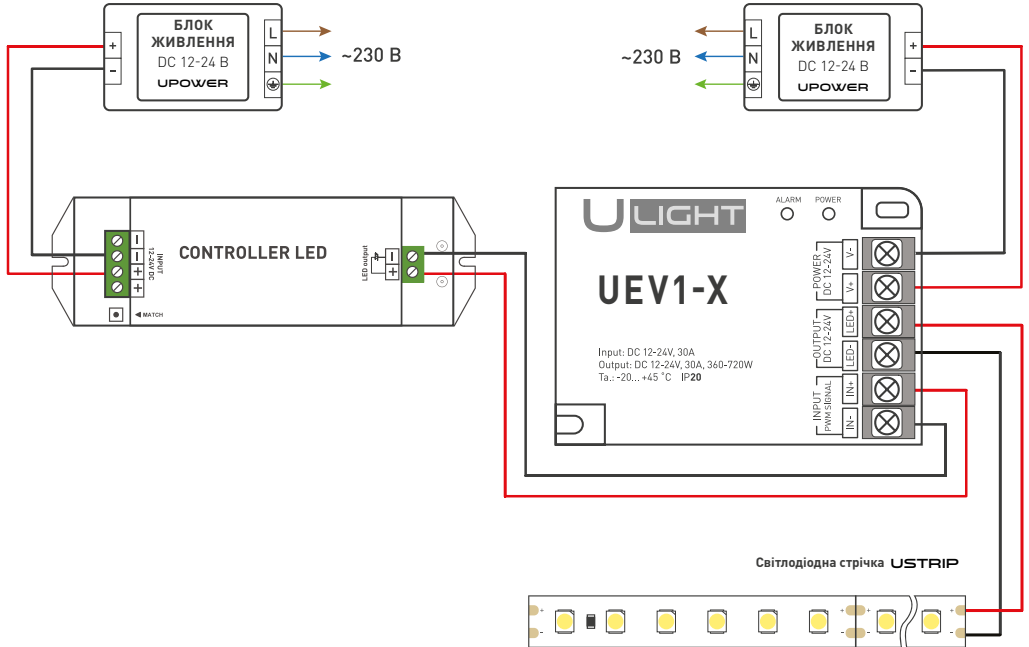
+
–
БЛОК ЖИВЛЕННЯ
DC 12-24 В
UPOWER
L
N
~230 В

БЛОК ЖИВЛЕННЯ
DC 12-24 В
UPOWER
L
N
+
–
~230 В

INPUT 12-24V DC
–
–
+
+
CONTROLLER LED
LED output
–
+
MATCH

ULIGHT
ALARM
POWER
UEV1-X
Input: DC 12-24V, 30A
Output: DC 12-24V, 30A, 360-720W
Ta.: -20... +45 °C IP20
POWER DC 12-24V
V-
V+
OUTPUT DC 12-24V
LED+
LED-
INPUT PWM SIGNAL
IN+
IN-

Світлодіодна стрічка USTRIP
+
–
+
–
+
–